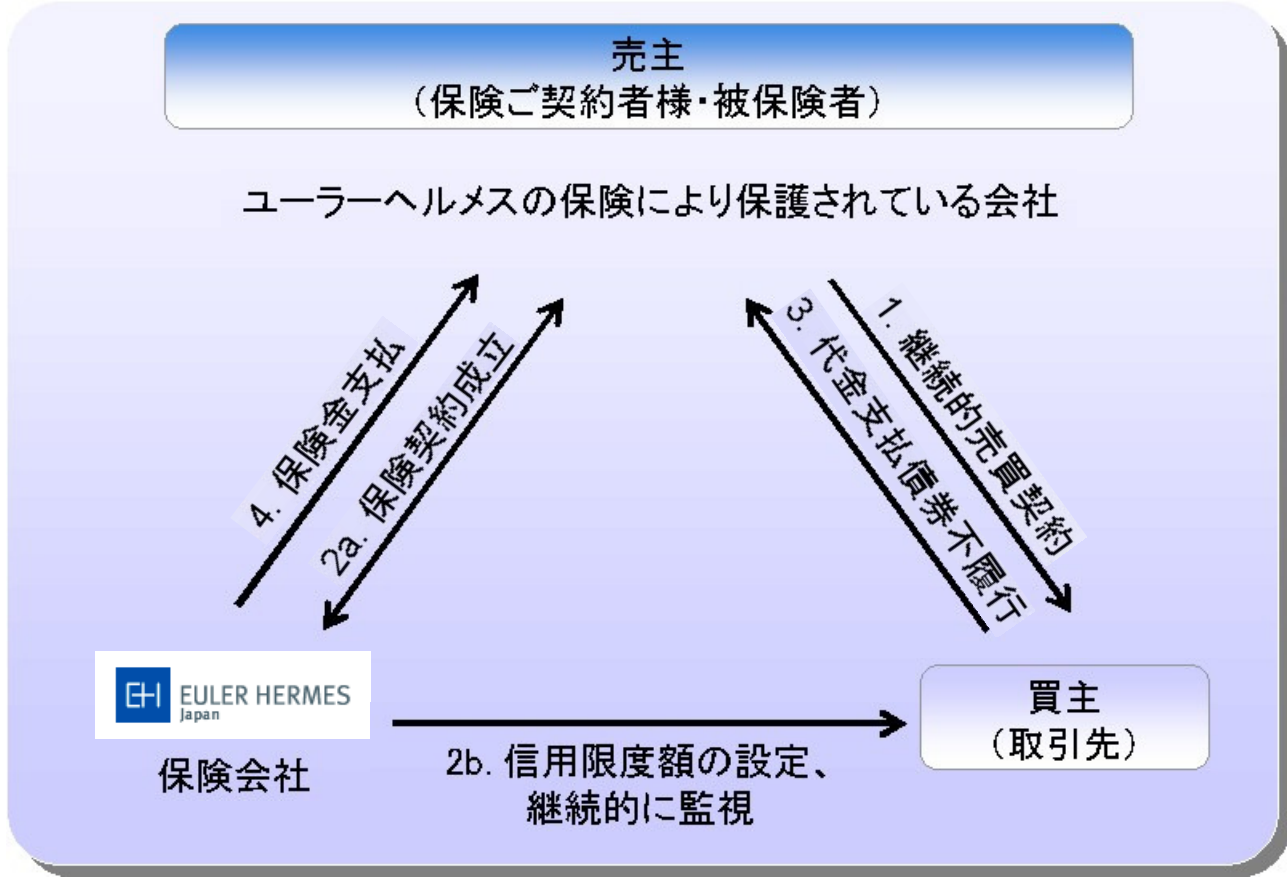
売主
（保険ご契約者様・被保険者）

ユーラーヘルメスの保険により保護されている会社

4. 保険金支払

2a. 保険契約成立

3. 代金支払債券不履行

1. 継続的売買契約

EH EULER HERMES Japan

保険会社

2b. 信用限度額の設定、継続的に監視

買主
（取引先）